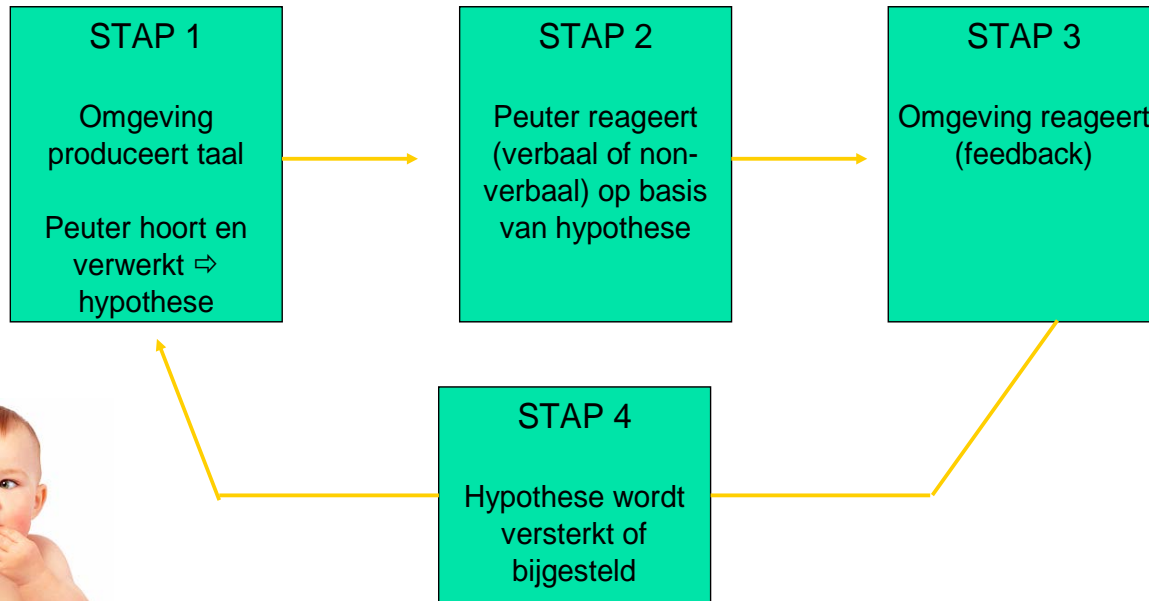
STAP 1

Omgeving produceert taal

Peuter hoort en verwerkt ⇨ hypothese

STAP 2

Peuter reageert (verbaal of non-verbaal) op basis van hypothese

STAP 3

Omgeving reageert (feedback)

STAP 4

Hypothese wordt versterkt of bijgesteld